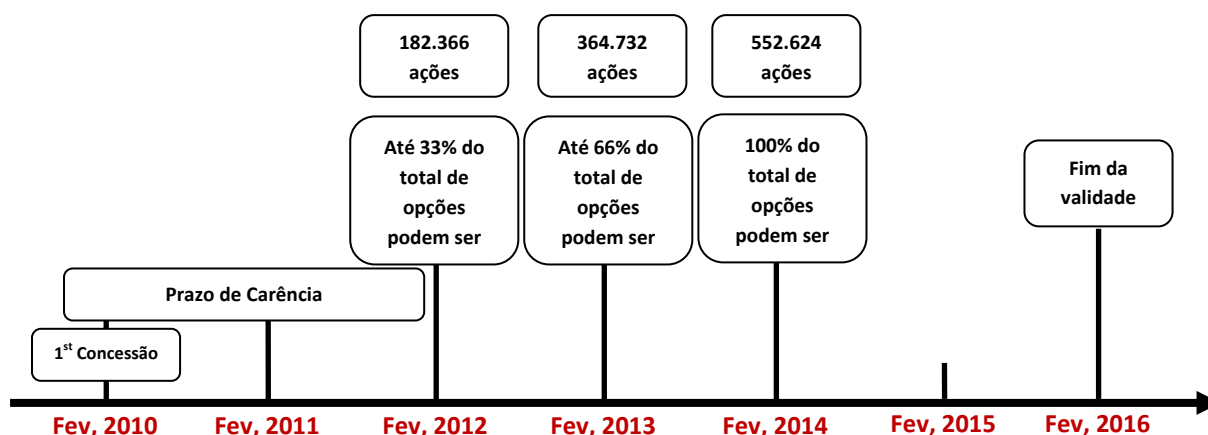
182.366 ações

364.732 ações

552.624 ações

Até 33% do total de opções podem ser

Até 66% do total de opções podem ser

100% do total de opções podem ser

Fim da validade

Prazo de Carência

1$^{st}$ Concessão

Fev. 2010 Fev. 2011 Fev. 2012 Fev. 2013 Fev. 2014 Fev. 2015 Fev. 2016